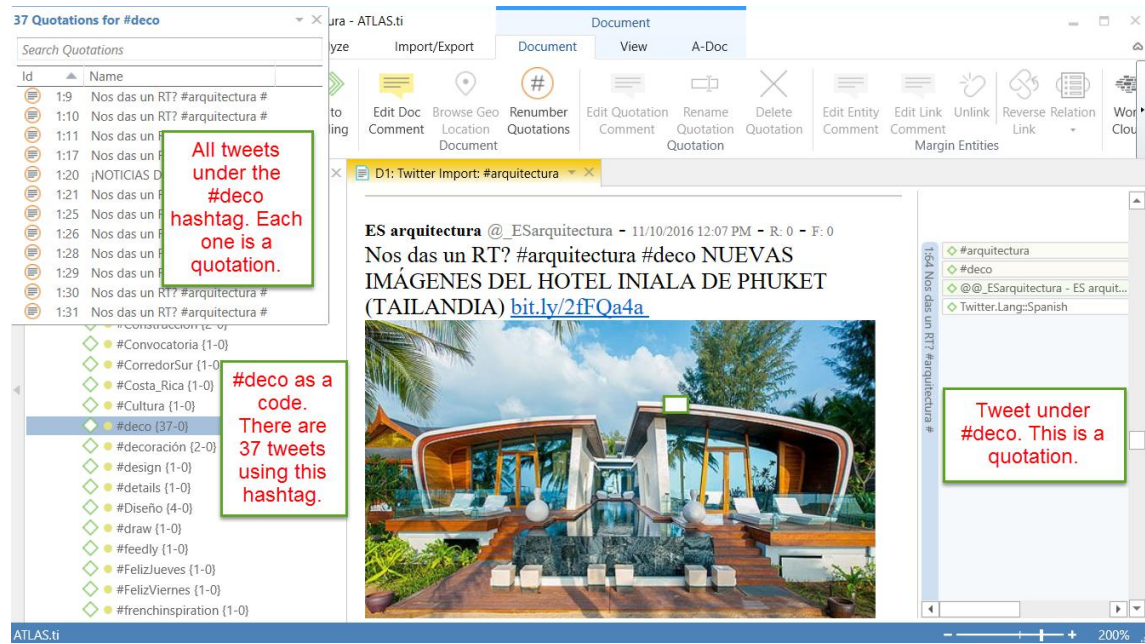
37 Quotations for #deco

Search Quotations

| Id | Name |
|---|---|
| 1:9 | Nos das un RT? #arquitectura # |
| 1:10 | Nos das un RT? #arquitectura # |
| 1:11 | Nos das un R |
| 1:17 | Nos das un R |
| 1:20 | ¡NOTICIAS D |
| 1:21 | Nos das un R |
| 1:25 | Nos das un R |
| 1:26 | Nos das un R |
| 1:28 | Nos das un R |
| 1:29 | Nos das un R |
| 1:30 | Nos das un RT? #arquitectura # |
| 1:31 | Nos das un RT? #arquitectura # |

All tweets under the #deco hashtag. Each one is a quotation.

ura - ATLAS.ti

Document

yze Import/Export Document View A-Doc

to ling

Edit Doc Comment

Browse Geo Location

Renumber Quotations

Document

Edit Quotation Comment

Rename Quotation

Delete Quotation

Quotation

Edit Entity Comment

Edit Link Comment

Unlink

Reverse Link

Relation

Margin Entities

Wor Clou

#Construccion {2-0}
#Convocatoria {1-0}
#CorredorSur {1-0}
#Costa_Rica {1-0}
#Cultura {1-0}
#deco {37-0}
#decoración {2-0}
#design {1-0}
#details {1-0}
#Diseño {4-0}
#draw {1-0}
#feedly {1-0}
#FelizJueves {1-0}
#FelizViernes {1-0}
#frenchinspiration {1-0}

#deco as a code. There are 37 tweets using this hashtag.

D1: Twitter Import: #arquitectura

ES arquitectura @_ESarquitectura - 11/10/2016 12:07 PM - R: 0 - F: 0

Nos das un RT? #arquitectura #deco NUEVAS IMÁGENES DEL HOTEL INIALA DE PHUKET (TAILANDIA) bit.ly/2fFQa4a

1:64 Nos das un RT? #arquitectura #

#arquitectura
#deco
@@_ESarquitectura - ES arquit...
Twitter.Lang::Spanish

Tweet under #deco. This is a quotation.

ATLAS.ti

200%